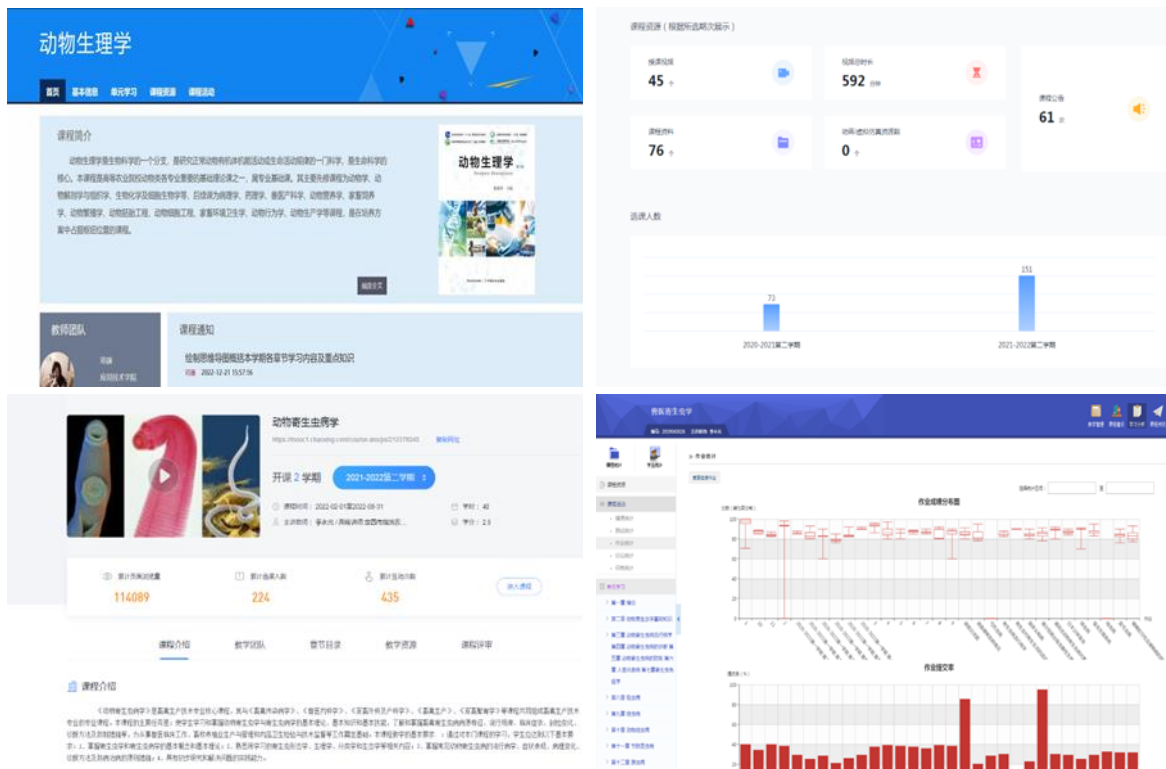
动物生理学

首页 基本信息 单元学习 课程资源 课程活动

课程简介

动物生理学是生物科学的一个分支，是研究正常动物有机体机能活动或生命活动规律的一门科学，是生命科学的核心。本课程是高等农业院校动物类各专业重要的基础理论课之一，属专业基础课。其主要先修课程为动物学、动物解剖与组织学、生物化学及细胞生物学等，后续课为病理学、药理学、兽医产科学、动物营养学、家畜饲养学、动物繁殖学、动物细胞工程、动物细胞工程、家畜环境卫生学、动物行为学、动物生产学等课程，是在培养方案中占据极其位置的课程。

动物生理学

阅读全文

教师团队

课程通知

绘制思维导图概括本学期各章节学习内容及重点知识

2022-12-21 15:57:56

课程资源（根据所选期次展示）

授课视频 45 个

视频总时长 592 分钟

课程公告 61 次

课程资料 76 个

动画/虚拟仿真资源 0 个

选课人数

73

151

2020-2021第二学期

2021-2022第二学期

动物寄生虫病学

https://mooc1.chaoxing.com/course.ansp?z213376245

开课 2 学期

2021-2022第二学期

课程时间：2022-02-01至2022-08-31

学时：40

学分：2.5

累计页面浏览量 114089

累计选课人数 224

累计互动次数 435

加入课程

课程介绍 教学团队 章节目录 教学资源 课程评审

课程介绍

兽医寄生虫学

作业成绩分布图

作业提交率